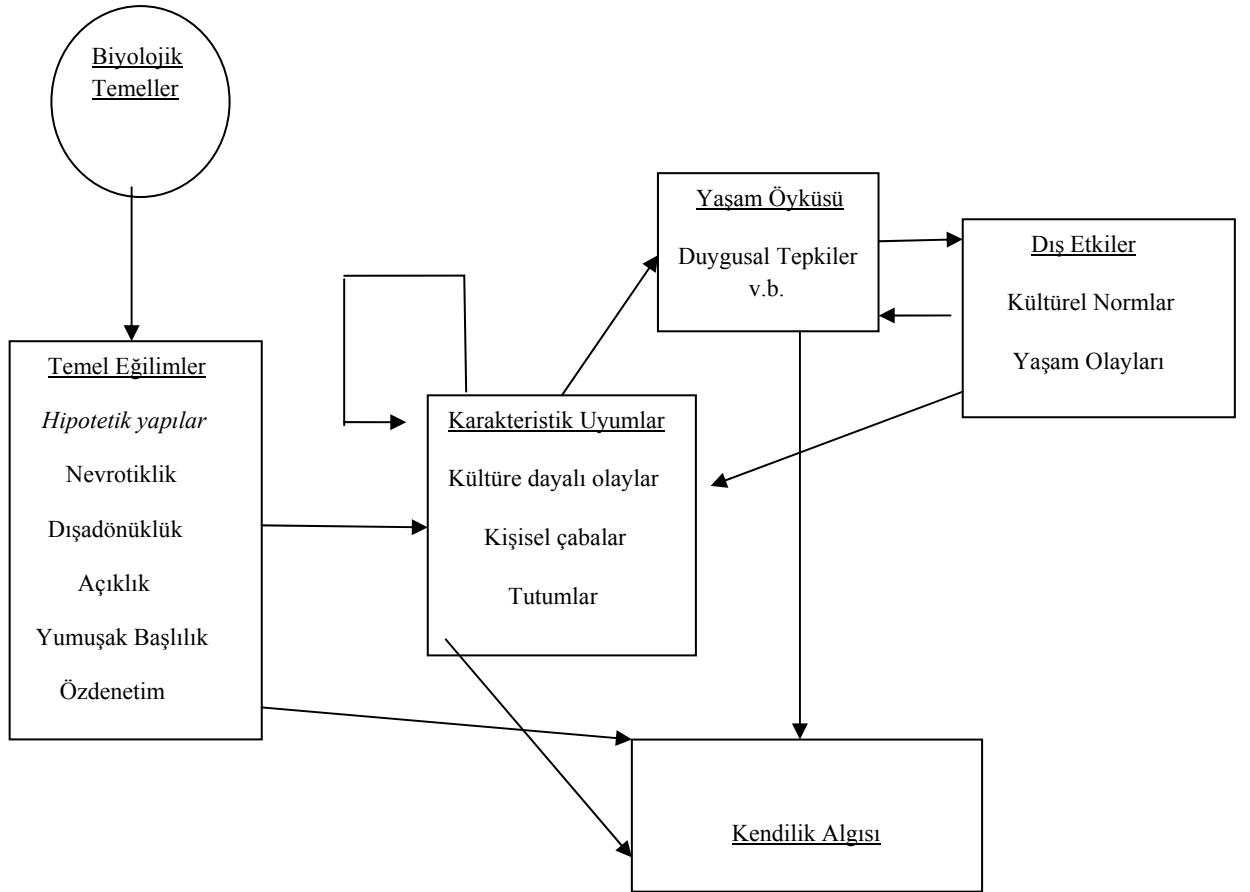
Biyolojik Temeller

Temel Eğilimler

Hipotetik yapılar

Nevrotiklik

Dışadönüklük

Açıklık

Yumuşak Başlılık

Özdenetim

Karakteristik Uyumlar

Kültüre dayalı olaylar

Kişisel çabalar

Tutumlar

Yaşam Öyküsü

Duygusal Tepkiler v.b.

Dış Etkiler

Kültürel Normlar

Yaşam Olayları

Kendilik Algısı